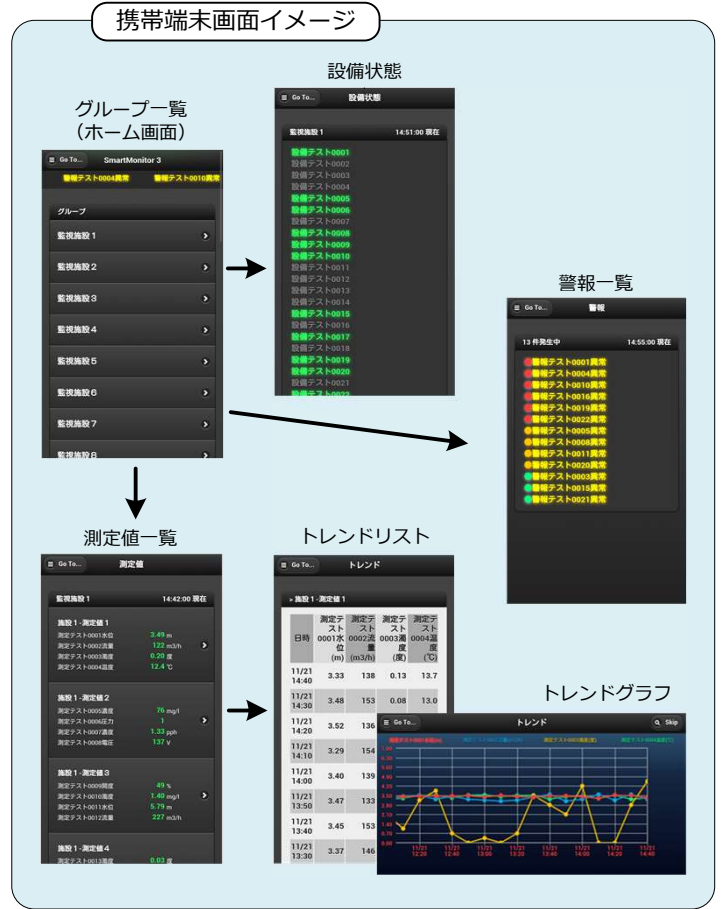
携帯端末画面イメージ

グループ一覧
(ホーム画面)

Go To... SmartMonitor 3
警報テスト0004異常 警報テスト0010異常

グループ
監視施設1
監視施設2
監視施設3
監視施設4
監視施設5
監視施設6
監視施設7
監視施設8

設備状態

Go To... 設備状態

監視施設1 14:51:00 現在
設備テスト0001
設備テスト0002
設備テスト0003
設備テスト0004
設備テスト0005
設備テスト0006
設備テスト0007
設備テスト0008
設備テスト0009
設備テスト0010
設備テスト0011
設備テスト0012
設備テスト0013
設備テスト0014
設備テスト0015
設備テスト0016
設備テスト0017
設備テスト0018
設備テスト0019
設備テスト0020
設備テスト0021
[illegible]

警報一覧

Go To... 警報

13 件発生中 14:55:00 現在
警報テスト0001異常
警報テスト0004異常
警報テスト0010異常
警報テスト0016異常
警報テスト0019異常
警報テスト0022異常
警報テスト0005異常
警報テスト0008異常
警報テスト0011異常
警報テスト0020異常
警報テスト0003異常
警報テスト0015異常
警報テスト0021異常

測定値一覧

Go To... 測定値

監視施設1 14:42:00 現在

施設1-測定値1
測定テスト0001水位 3.49 m
測定テスト0002流量 122 m3/h
測定テスト0003濁度 0.20 度
測定テスト0004温度 12.4 ℃

施設1-測定値2
測定テスト0005濃度 76 mg/l
測定テスト0006圧力 1
測定テスト0007濃度 1.33 pph
測定テスト0008電圧 137 v

施設1-測定値3
測定テスト0009開度 49 %
測定テスト0010濃度 1.40 mg/l
測定テスト0011水位 5.79 m
測定テスト0012流量 227 m3/h

施設1-測定値4
測定テスト0013濁度 0.03 度

トレンドリスト

Go To... トレンド

> 施設1-測定値1

| 日時 | 測定テスト0001水位(m) | 測定テスト0002流量(m3/h) | 測定テスト0003濁度(度) | 測定テスト0004温度(℃) |
|---|---|---|---|---|
| 11/21 14:40 | 3.33 | 138 | 0.13 | 13.7 |
| 11/21 14:30 | 3.48 | 153 | 0.08 | 13.0 |
| 11/21 14:20 | 3.52 | 136 | | |
| 11/21 14:10 | 3.29 | 154 | | |
| 11/21 14:00 | 3.40 | 139 | | |
| 11/21 13:50 | 3.47 | 133 | | |
| 11/21 13:40 | 3.45 | 153 | | |
| 11/21 13:30 | 3.37 | 146 | | |

トレンドグラフ

Go To... トレンド Skip

測定テスト0001水位(m) 測定テスト0002流量(m3/h) 測定テスト0003濁度(度) 測定テスト0004温度(℃)
5.00
4.50
4.00
3.50
3.00
2.50
2.00
1.50
1.00
0.50
0.00
11/21 12:20 11/21 12:40 11/21 13:00 11/21 13:20 11/21 13:40 11/21 14:00 11/21 14:20 11/21 14:40